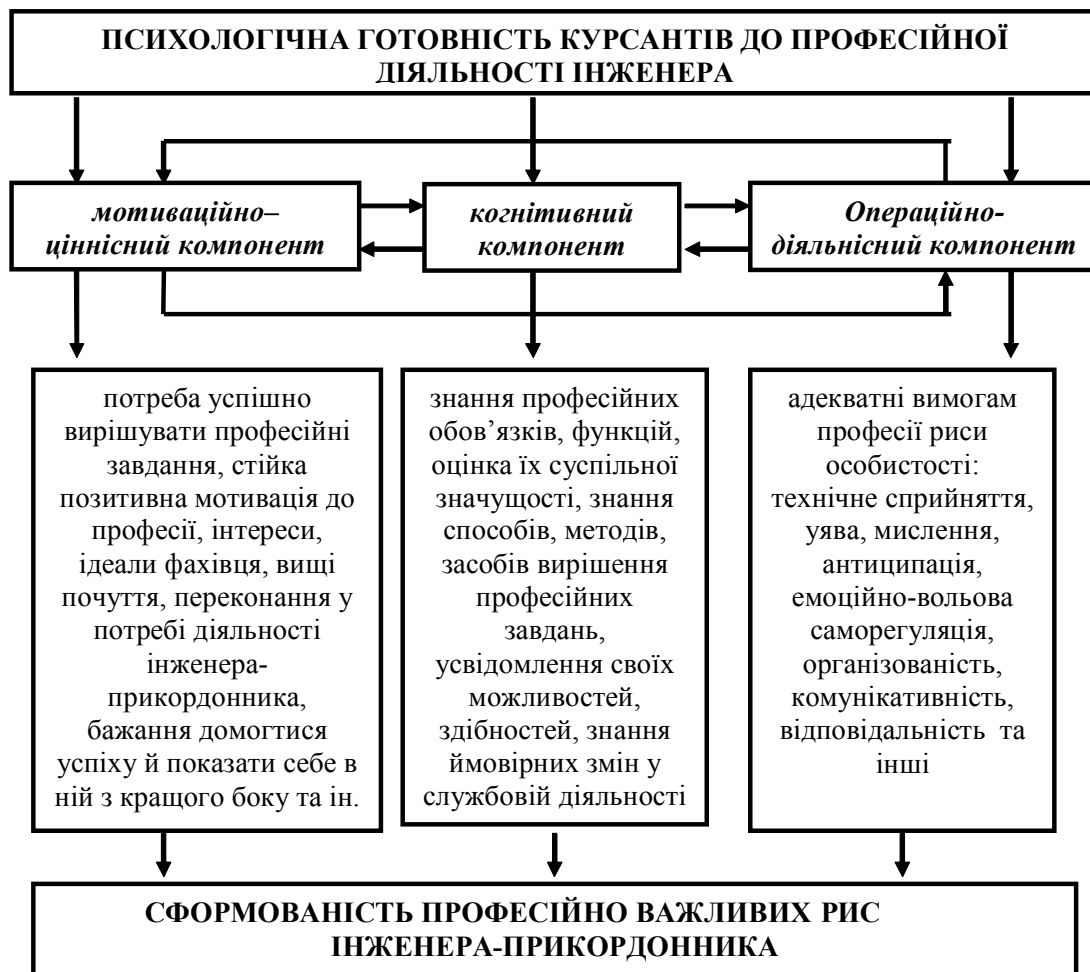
ПСИХОЛОГІЧНА ГОТОВНІСТЬ КУРСАНТІВ ДО ПРОФЕСІЙНОЇ ДІЯЛЬНОСТІ ІНЖЕНЕРА

мотиваційно–ціннісний компонент

когнітивний компонент

Операційно-діяльнісний компонент

потреба успішно вирішувати професійні завдання, стійка позитивна мотивація до професії, інтереси, ідеали фахівця, вищі почуття, переконання у потребі діяльності інженера-прикордонника, бажання домогтися успіху й показати себе в ній з кращого боку та ін.

знання професійних обов'язків, функцій, оцінка їх суспільної значущості, знання способів, методів, засобів вирішення професійних завдань, усвідомлення своїх можливостей, здібностей, знання ймовірних змін у службовій діяльності

адекватні вимогам професії риси особистості: технічне сприйняття, уява, мислення, антиципація, емоційно-вольова саморегуляція, організованість, комунікативність, відповідальність та інші

СФОРМОВАНІСТЬ ПРОФЕСІЙНО ВАЖЛИВИХ РИС ІНЖЕНЕРА-ПРИКОРДОННИКА